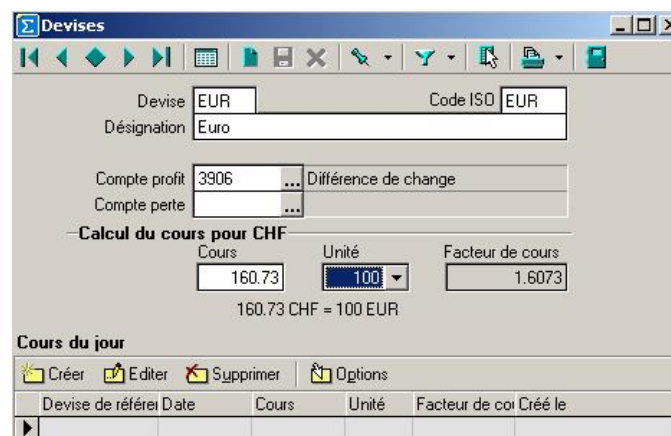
Devises

Devise EUR
Code ISO EUR
Désignation Euro

Compte profit 3906 ... Différence de change
Compte perte ...

Calcul du cours pour CHF
Cours
160.73
Unité
100
Facteur de cours
1.6073

160.73 CHF = 100 EUR

Cours du jour

Créer Editer Supprimer Options

| Devise de référe | Date | Cours | Unité | Facteur de co | Créé le |
|---|---|---|---|---|---|
| | | | | | |